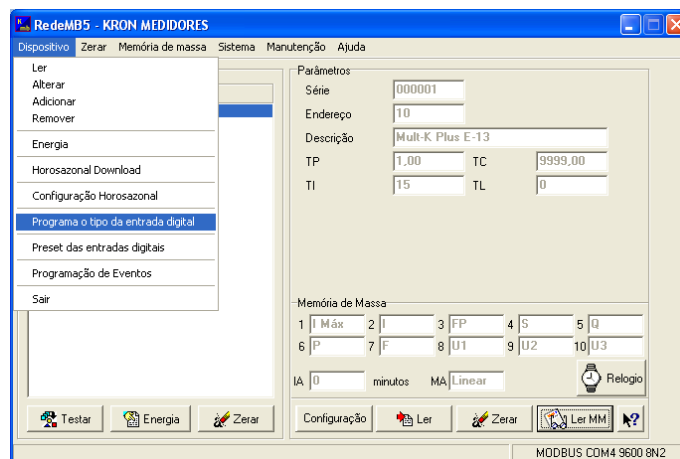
RedeMB5 - KRON MEDIDORES

Dispositivo Zerar Memória de massa Sistema Manutenção Ajuda

Ler
Alterar
Adicionar
Remover

Energia

Horosazonal Download

Configuração Horosazonal

Programa o tipo da entrada digital

Preset das entradas digitais

Programação de Eventos

Sair

Parâmetros

Série 000001
Endereço 10
Descrição Mult-K Plus E-13
TP 1,00 TC 9999,00
TI 15 TL 0

Memória de Massa

| 1 | I Máx | 2 | I | 3 | FP | 4 | S | 5 | Q |
|---|---|---|---|---|---|---|---|---|---|
| 6 | P | 7 | F | 8 | U1 | 9 | U2 | 10 | U3 |

IA 0 minutos MA Linear

Relogio

Testar Energia Zerar

Configuração Ler Zerar Ler MM

MODBUS COM4 9600 8N2